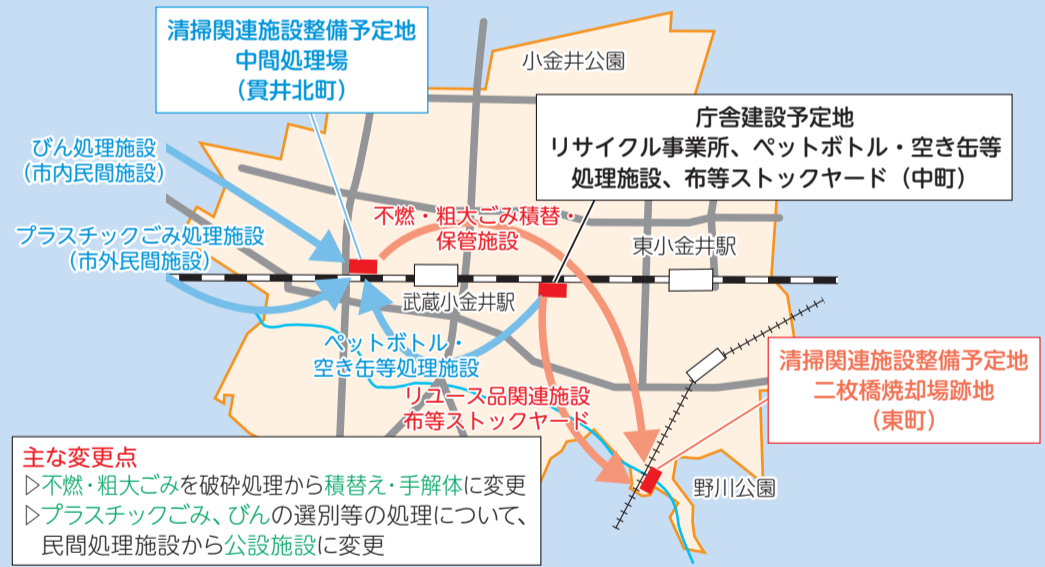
清掃関連施設整備予定地
中間処理場
（貫井北町）

小金井公園

庁舎建設予定地
リサイクル事業所、ペットボトル・空き缶等処理施設、布等ストックヤード（中町）

びん処理施設
（市内民間施設）

不燃・粗大ごみ積替・保管施設

プラスチックごみ処理施設
（市外民間施設）

東小金井駅

武蔵小金井駅

ペットボトル・
空き缶等処理施設

リユース品関連施設
布等ストックヤード

清掃関連施設整備予定地
二枚橋焼却場跡地
（東町）

野川公園

主な変更点
▷不燃・粗大ごみを破砕処理から積替え・手解体に変更
▷プラスチックごみ、びんの選別等の処理について、民間処理施設から公設施設に変更